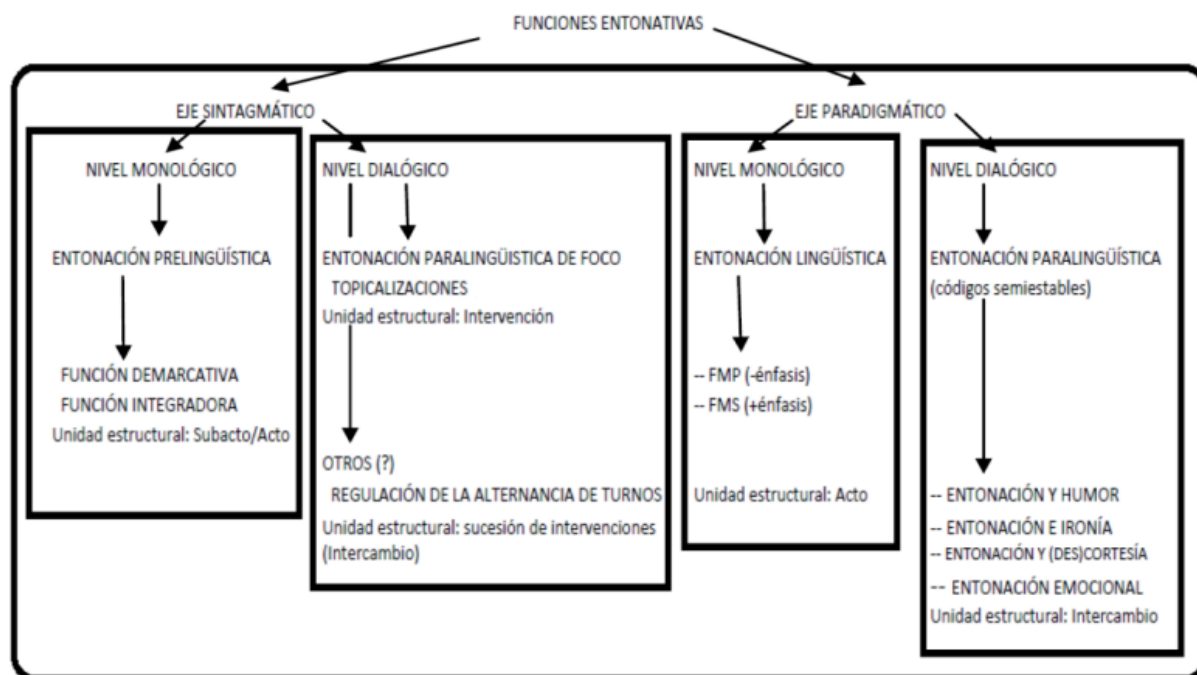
FUNCIONES ENTONATIVAS

EJE SINTAGMÁTICO

EJE PARADIGMÁTICO

NIVEL MONOLÓGICO

ENTONACIÓN PRELINGÜÍSTICA

FUNCIÓN DEMARCATIVA
FUNCIÓN INTEGRADORA
Unidad estructural: Subacto/Acto

NIVEL DIALÓGICO

ENTONACIÓN PARALINGÜÍSTICA DE FOCO
TOPICALIZACIONES
Unidad estructural: Intervención

OTROS (?)
REGULACIÓN DE LA ALTERNANCIA DE TURNOS
Unidad estructural: sucesión de intervenciones (Intercambio)

NIVEL MONOLÓGICO

ENTONACIÓN LINGÜÍSTICA

-- FMP (-énfasis)
-- FMS (+énfasis)

Unidad estructural: Acto

NIVEL DIALÓGICO

ENTONACIÓN PARALINGÜÍSTICA
(códigos semiestables)

-- ENTONACIÓN Y HUMOR
-- ENTONACIÓN E IRONÍA
-- ENTONACIÓN Y (DES)CORTESÍA
-- ENTONACIÓN EMOCIONAL
Unidad estructural: Intercambio